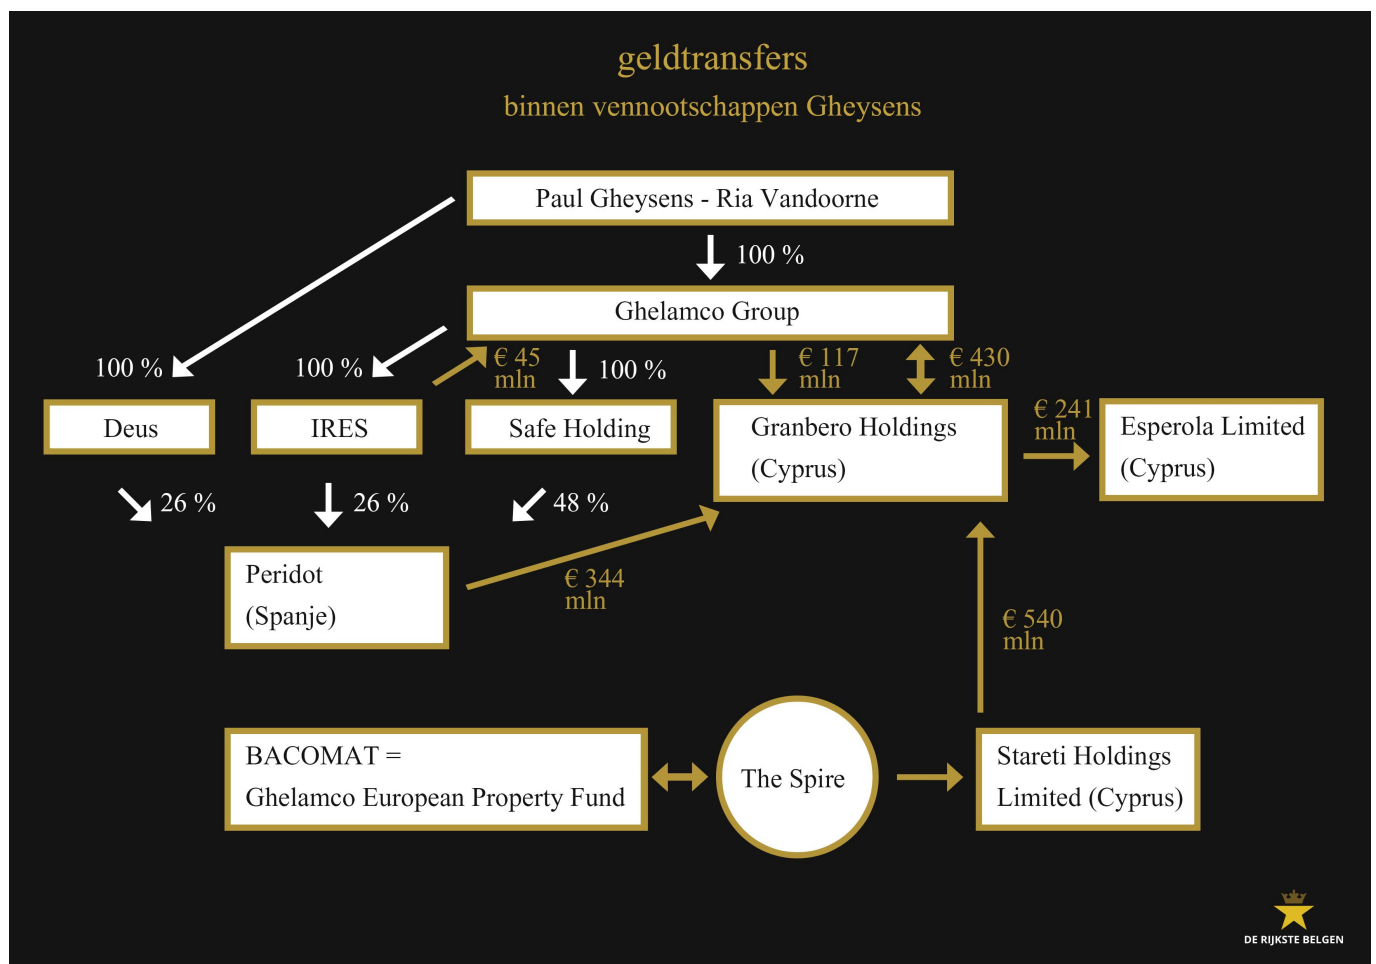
geldtransfers
binnen vennootschappen Gheysens

Paul Gheysens - Ria Vandoorne

100 %

Ghelamco Group

100 %

100 %

€ 45 mln

100 %

€ 117 mln

€ 430 mln

Deus

IRES

Safe Holding

Granbero Holdings (Cyprus)

€ 241 mln

Esperola Limited (Cyprus)

26 %

26 %

48 %

Peridot (Spanje)

€ 344 mln

€ 540 mln

BACOMAT = Ghelamco European Property Fund

The Spire

Stareti Holdings Limited (Cyprus)

DE RIJKSTE BELGEN